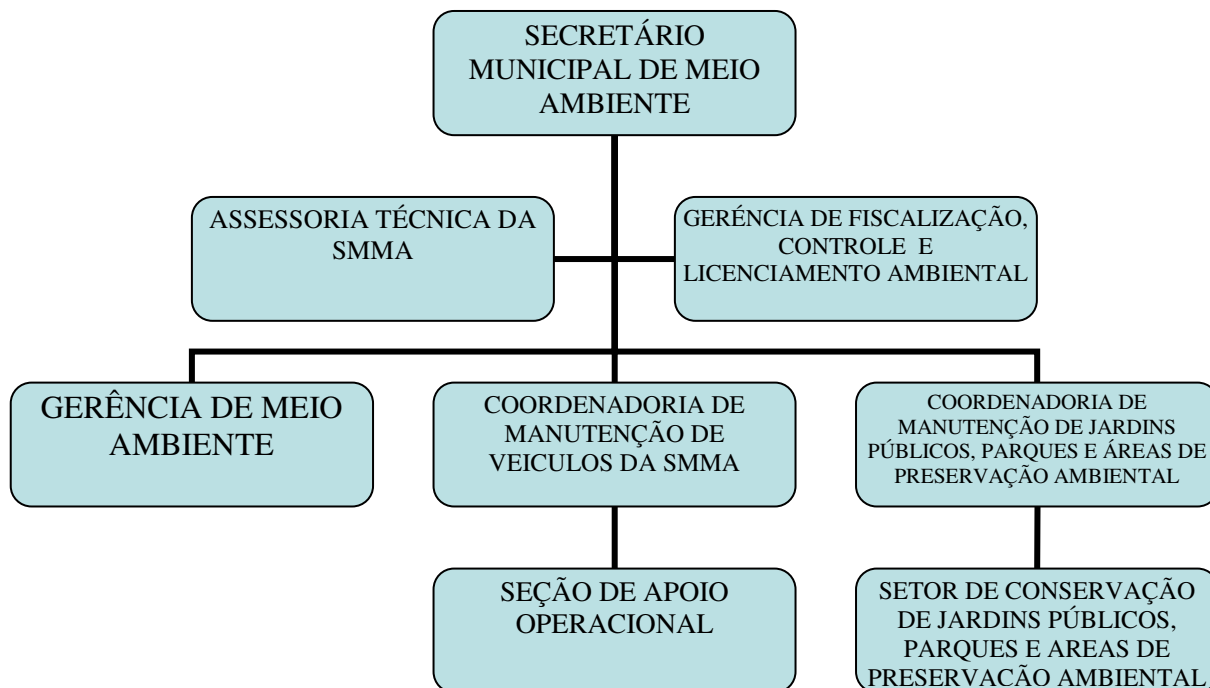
SECRETÁRIO MUNICIPAL DE MEIO AMBIENTE

ASSESSORIA TÉCNICA DA SMMA

GERÊNCIA DE FISCALIZAÇÃO, CONTROLE E LICENCIAMENTO AMBIENTAL

GERÊNCIA DE MEIO AMBIENTE

COORDENADORIA DE MANUTENÇÃO DE VEICULOS DA SMMA

COORDENADORIA DE MANUTENÇÃO DE JARDINS PÚBLICOS, PARQUES E ÁREAS DE PRESERVAÇÃO AMBIENTAL

SEÇÃO DE APOIO OPERACIONAL

SETOR DE CONSERVAÇÃO DE JARDINS PÚBLICOS, PARQUES E AREAS DE PRESERVAÇÃO AMBIENTAL